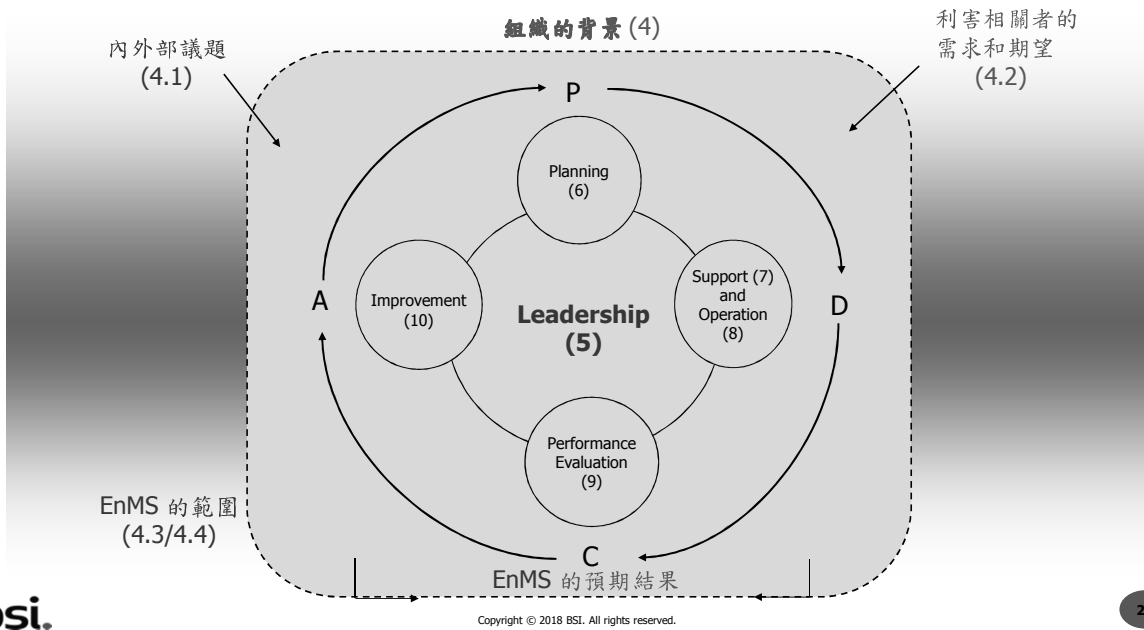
組織的背景 (4)

內外部議題
(4.1)

利害相關者的
需求和期望
(4.2)

P

Planning
(6)

A

Improvement
(10)

Leadership
(5)

Support (7)
and
Operation
(8)

D

Performance
Evaluation
(9)

C

EnMS 的範圍
(4.3/4.4)

EnMS 的預期結果

bsi.

Copyright © 2018 BSI. All rights reserved.

2